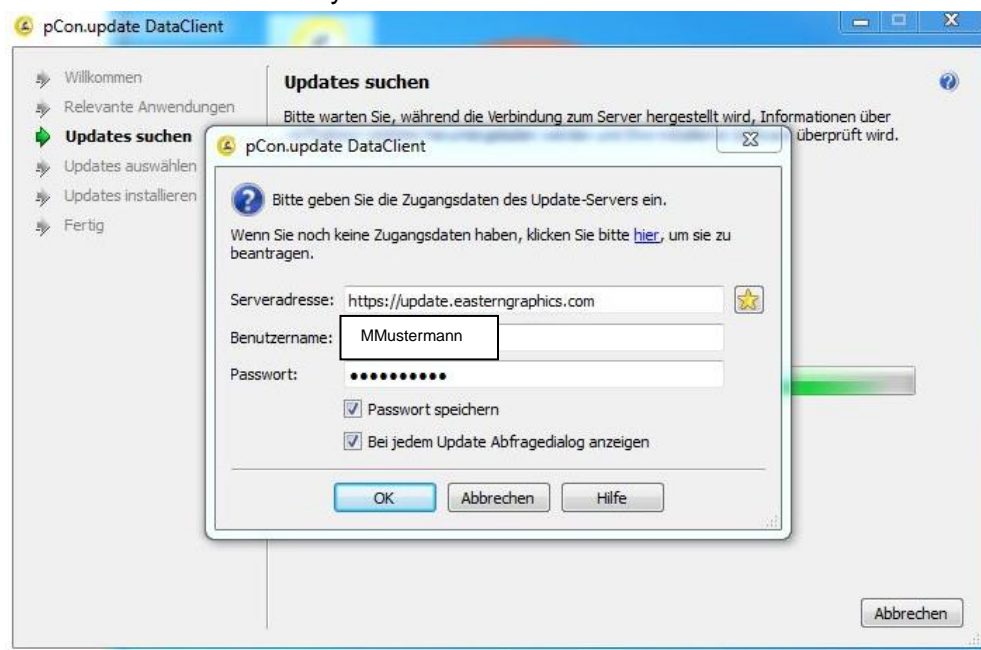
pCon.update DataClient

Willkommen
Relevante Anwendungen
Updates suchen
Updates auswählen
Updates installieren
Fertig

Updates suchen

Bitte warten Sie, während die Verbindung zum Server hergestellt wird, Informationen über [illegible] überprüft wird.

pCon.update DataClient

Bitte geben Sie die Zugangsdaten des Update-Servers ein.

Wenn Sie noch keine Zugangsdaten haben, klicken Sie bitte hier, um sie zu beantragen.

Serveradresse: https://update.easterngraphics.com
Benutzername: MMustermann
Passwort: ●●●●●●●●●●

Passwort speichern
Bei jedem Update Abfragedialog anzeigen

OK
Abbrechen
Hilfe

Abbrechen